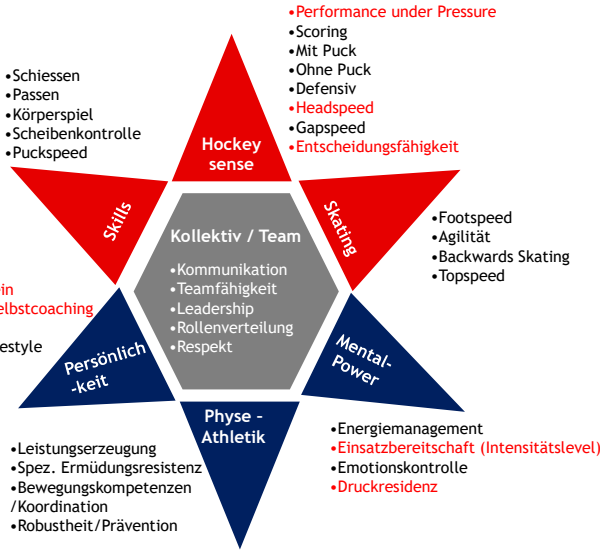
•Performance under Pressure
•Scoring
•Mit Puck
•Ohne Puck
•Defensiv
•Headspeed
•Gapspeed
•Entscheidungsfähigkeit

•Schiessen
•Passen
•Körperspiel
•Scheibenkontrolle
•Puckspeed

Hockey sense

Skills

Skating

•Footspeed
•Agilität
•Backwards Skating
•Topspeed

Kollektiv / Team
•Kommunikation
•Teamfähigkeit
•Leadership
•Rollenverteilung
•Respekt

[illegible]in
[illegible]elbstcoaching

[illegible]estyle

Persönlich-keit

Mental-Power

Physe - Athletik

•Energiemanagement
•Einsatzbereitschaft (Intensitätslevel)
•Emotionskontrolle
•Druckresidenz

•Leistungserzeugung
•Spez. Ermüdungsresistenz
•Bewegungskompetenzen /Koordination
•Robustheit/Prävention